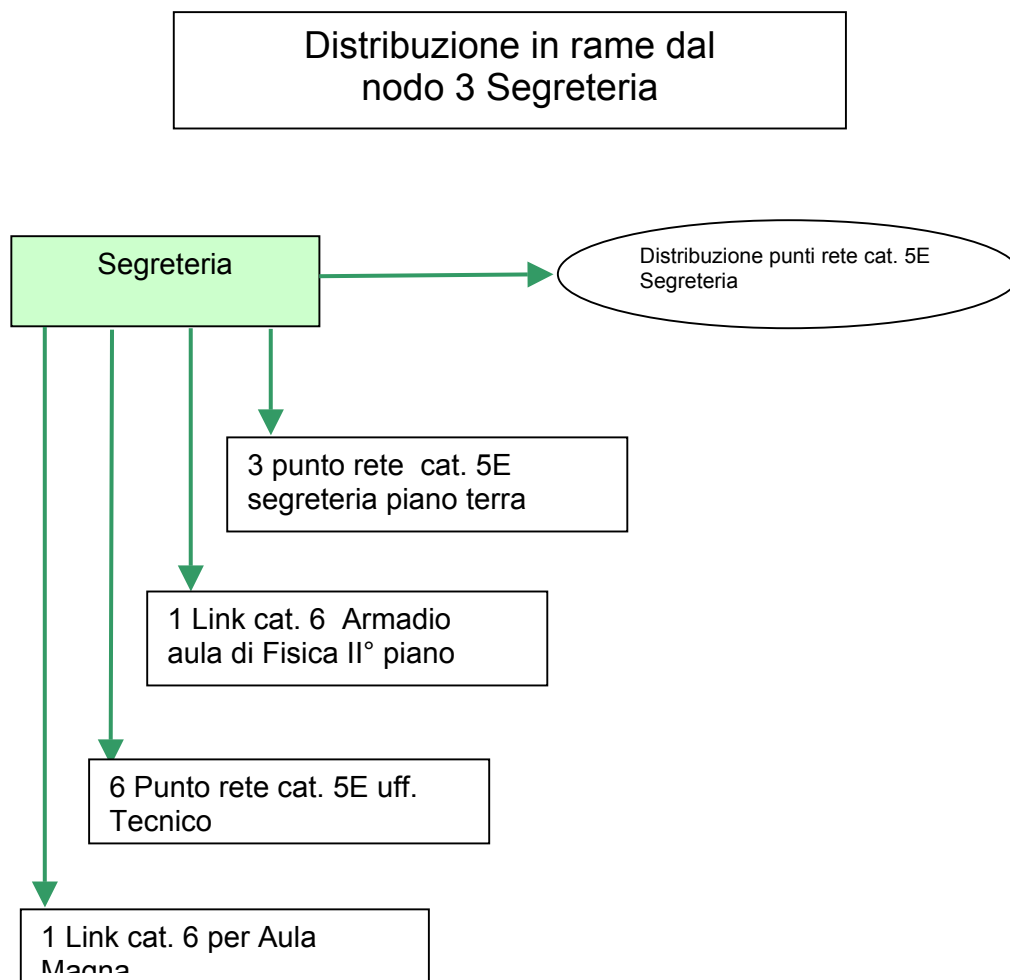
Distribuzione in rame dal nodo 3 Segreteria

Segreteria

Distribuzione punti rete cat. 5E Segreteria

3 punto rete cat. 5E segreteria piano terra

1 Link cat. 6 Armadio aula di Fisica II° piano

6 Punto rete cat. 5E uff. Tecnico

1 Link cat. 6 per Aula Magna